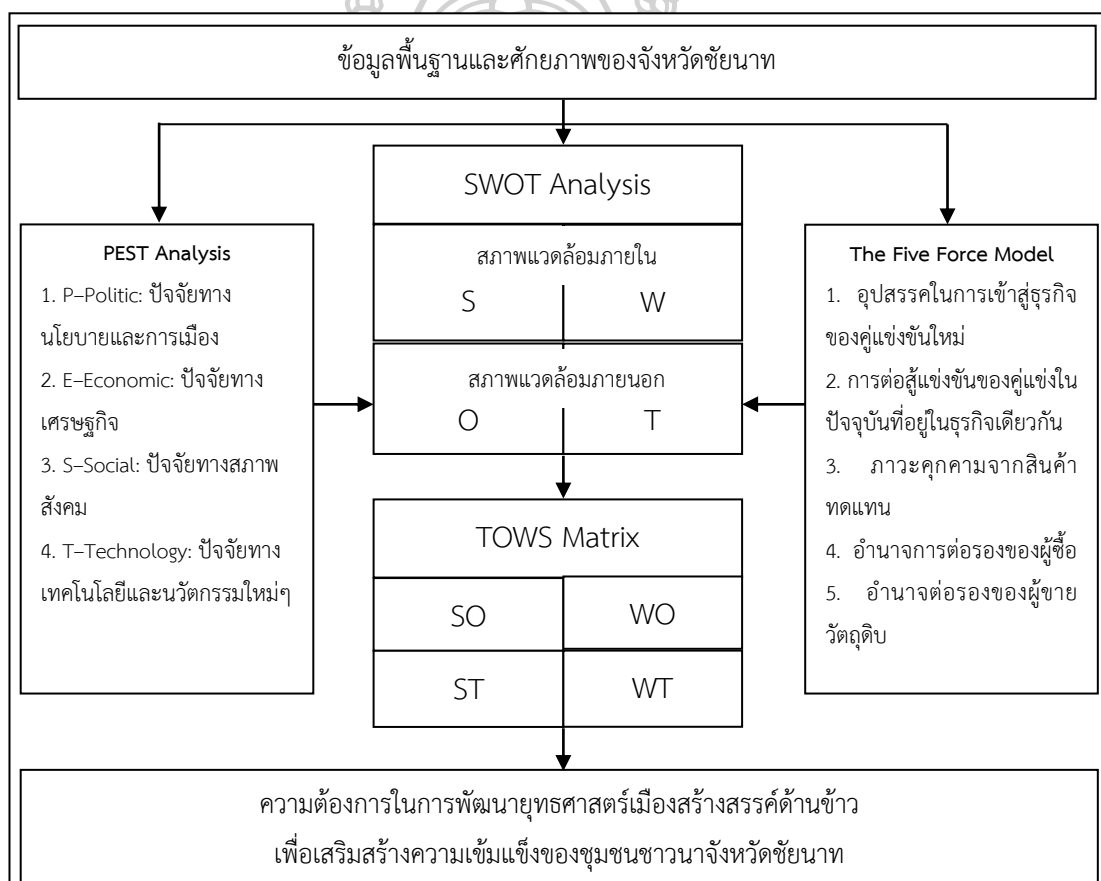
ข้อมูลพื้นฐานและศักยภาพของจังหวัดชัยนาท

PEST Analysis
1. P–Politic: ปัจจัยทางนโยบายและการเมือง
2. E–Economic: ปัจจัยทางเศรษฐกิจ
3. S–Social: ปัจจัยทางสภาพสังคม
4. T–Technology: ปัจจัยทางเทคโนโลยีและนวัตกรรมใหม่ๆ

SWOT Analysis

สภาพแวดล้อมภายใน
S W

สภาพแวดล้อมภายนอก
O T

TOWS Matrix

| SO | WO |
|---|---|
| ST | WT |

The Five Force Model
1. อุปสรรคในการเข้าสู่ธุรกิจของคู่แข่งขันใหม่
2. การต่อสู้แข่งขันของคู่แข่งในปัจจุบันที่อยู่ในธุรกิจเดียวกัน
3. ภาวะคุกคามจากสินค้าทดแทน
4. อำนาจการต่อรองของผู้ซื้อ
5. อำนาจต่อรองของผู้ขายวัตถุดิบ

ความต้องการในการพัฒนายุทธศาสตร์เมืองสร้างสรรค์ด้านข้าว
เพื่อเสริมสร้างความเข้มแข็งของชุมชนชาวนาจังหวัดชัยนาท